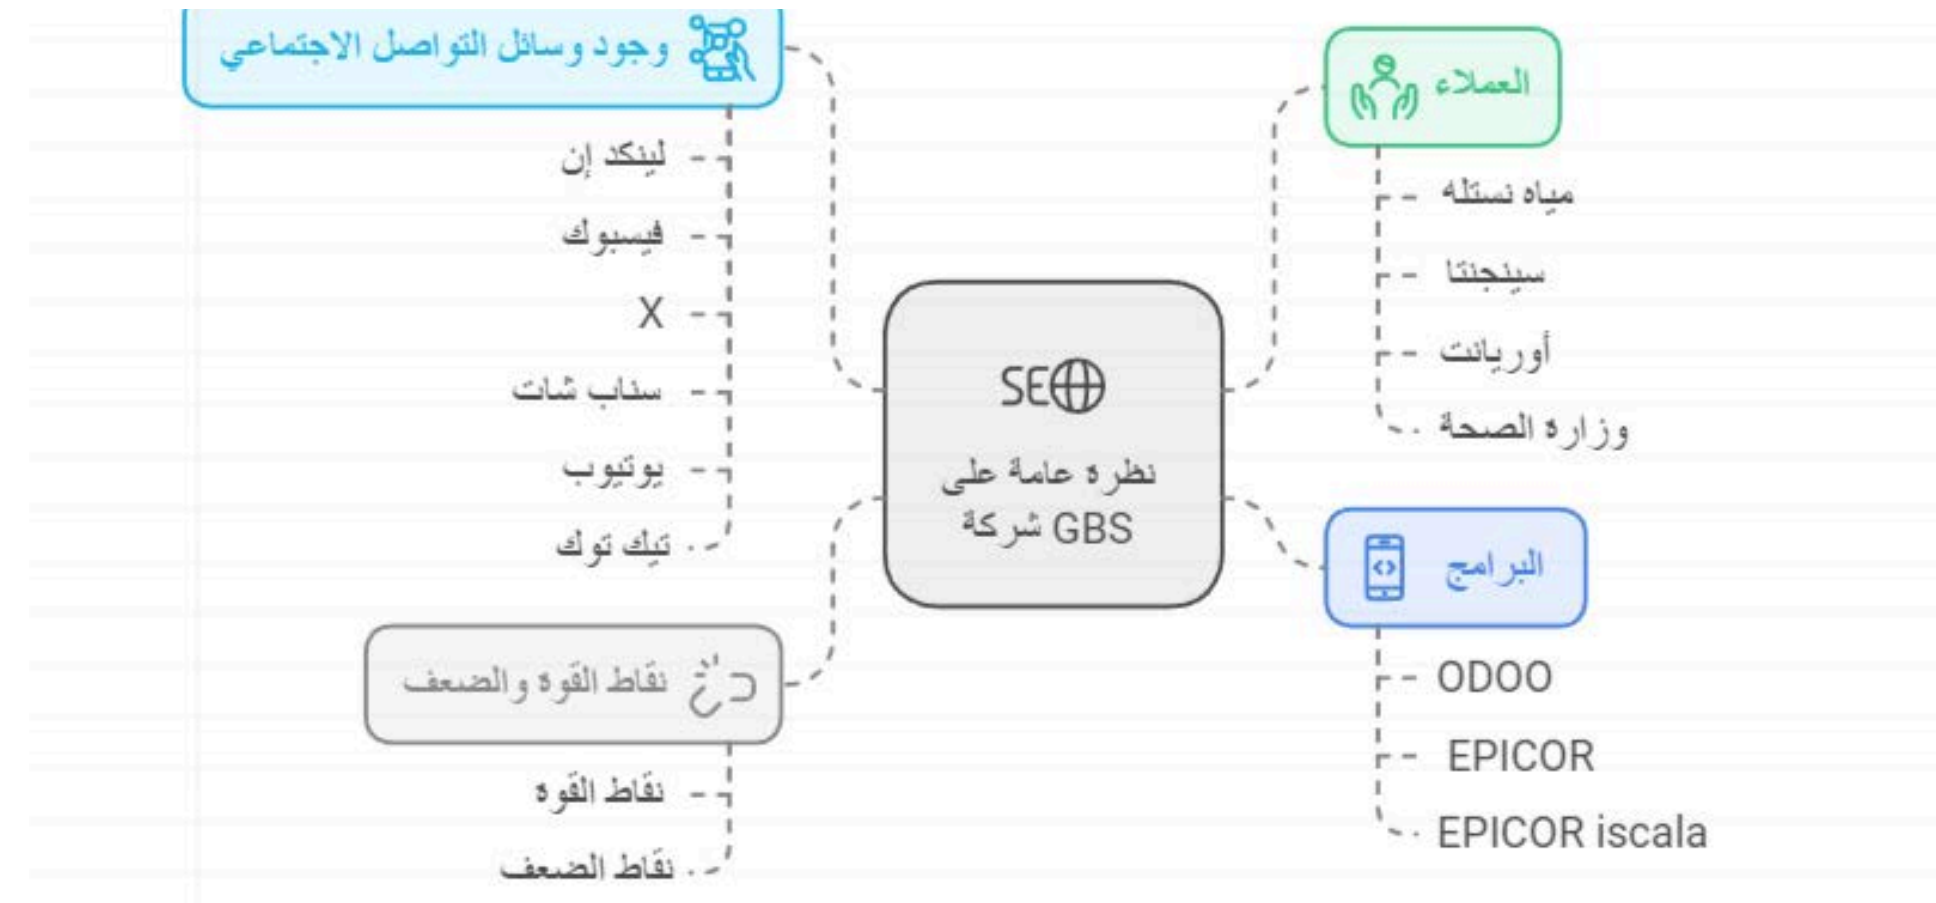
SEO
نظرة عامة على شركة GBS

وجود وسائل التواصل الاجتماعي
لينكد إن
فيسبوك
X
سناب شات
يوتيوب
تيك توك

نقاط القوة والضعف
نقاط القوه
نقاط الضعف

العملاء
مياه نستله
سينجنتا
أوريانت
وزاره الصحة

البرامج
ODOO
EPICOR
EPICOR iscala